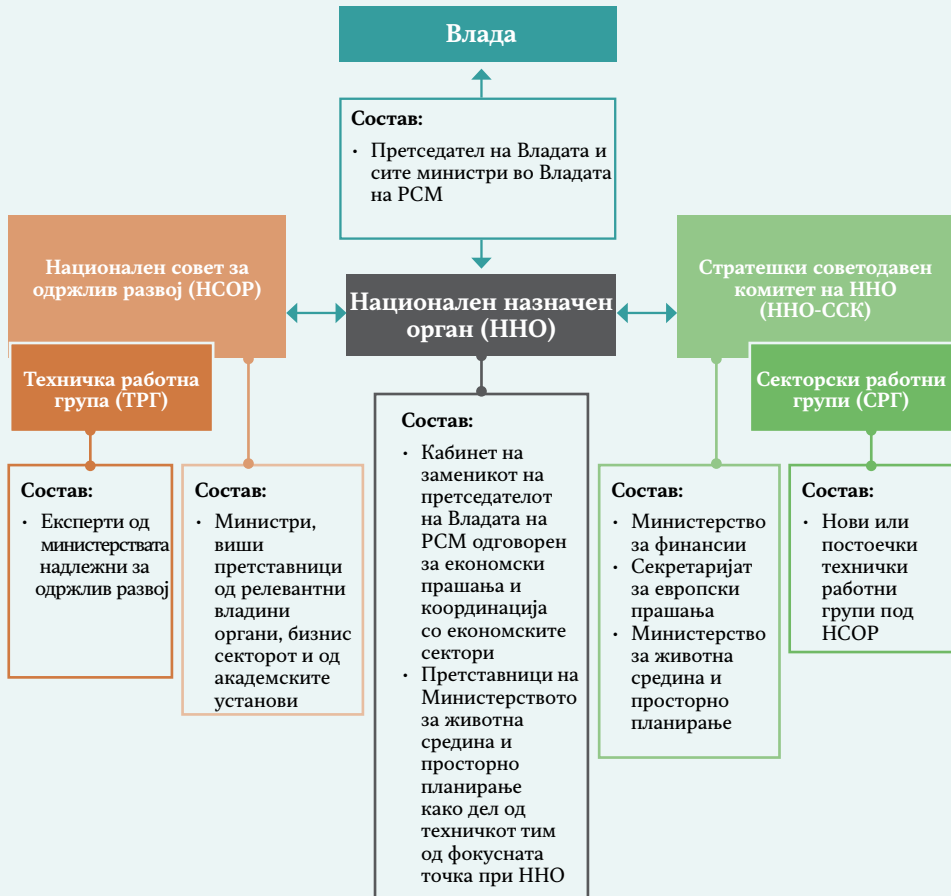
Влада

Состав:

• Претседател на Владата и сите министри во Владата на РСМ

Национален совет за одржлив развој (НСОР)

Национален назначен орган (ННО)

Стратешки советодавен комитет на ННО (ННО-ССК)

Техничка работна група (ТРГ)

Секторски работни групи (СРГ)

Состав:

• Експерти од министерствата надлежни за одржлив развој

Состав:

• Министри, виши претставници од релевантни владини органи, бизнис секторот и од академските установи

Состав:

• Кабинет на заменикот на претседателот на Владата на РСМ одговорен за економски прашања и координација со економските сектори
• Претставници на Министерството за животна средина и просторно планирање како дел од техничкот тим од фокусната точка при ННО

Состав:

• Министерство за финансии
• Секретаријат за европски прашања
• Министерство за животна средина и просторно планирање

Состав:

• Нови или постоечки технички работни групи под НСОР